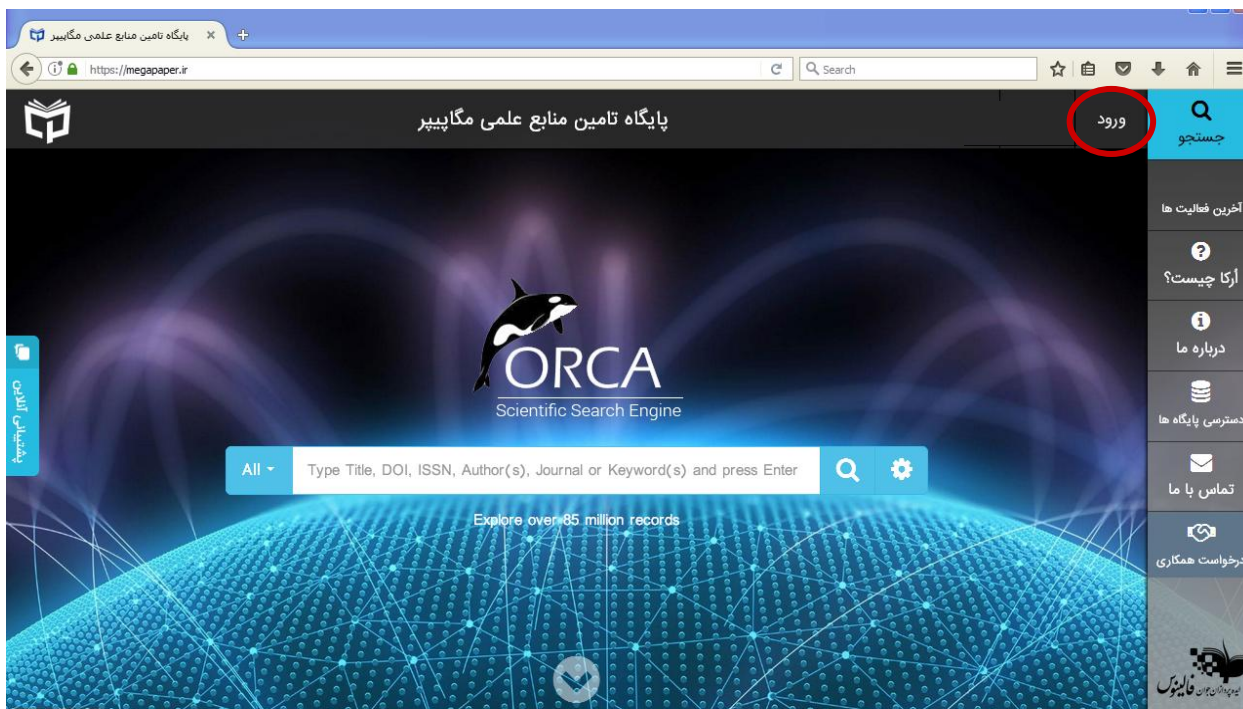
پایگاه تامین منابع علمی مگاپیپر

https://megapaper.ir

Search

پایگاه تامین منابع علمی مگاپیپر

ورود

جستجو

آخرین فعالیت ها

أرکا چیست؟

درباره ما

دسترسی پایگاه ها

تماس با ما

درخواست همکاری

پشتیبانی آنلاین

ORCA
Scientific Search Engine

All

Type Title, DOI, ISSN, Author(s), Journal or Keyword(s) and press Enter

Explore over 85 million records

فالینوس